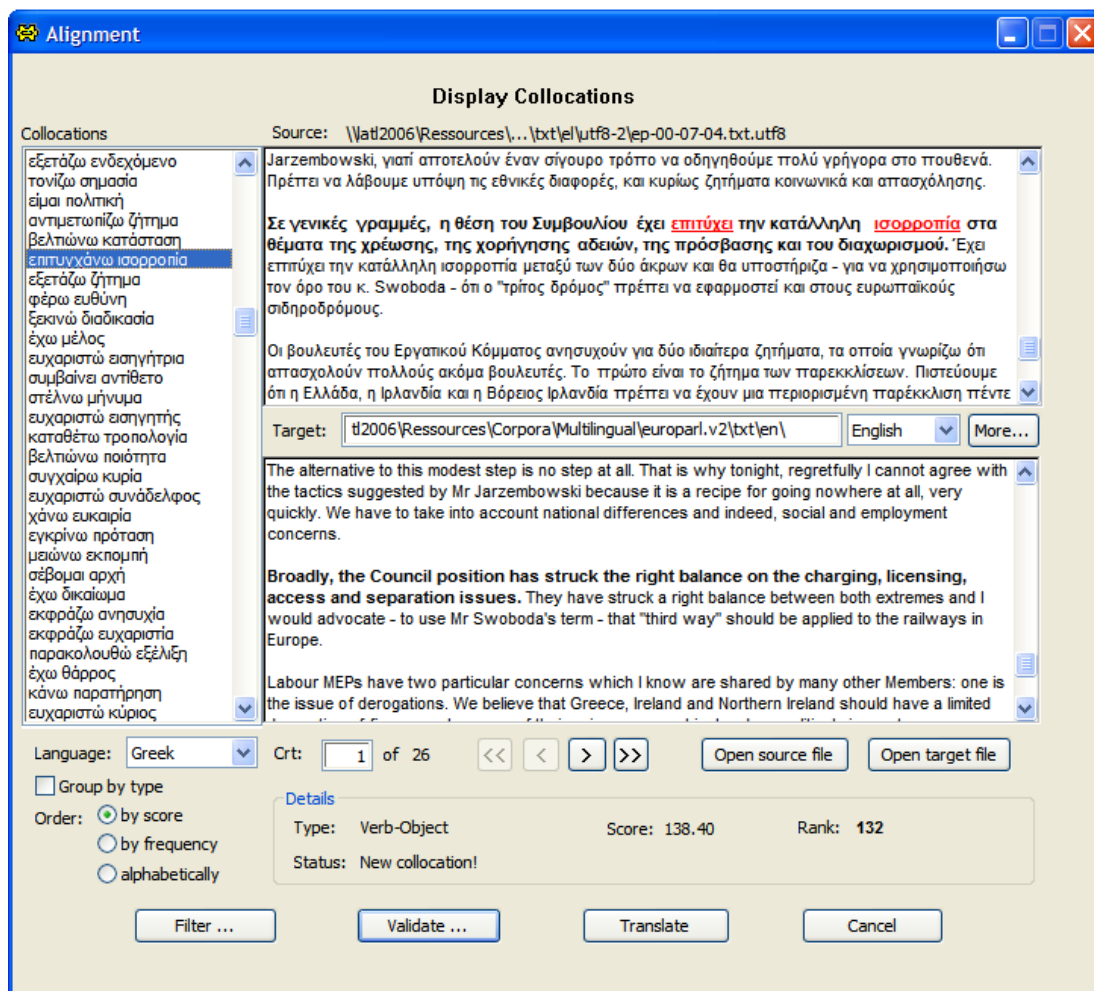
Alignment

Display Collocations

Collocations

εξετάζω ενδεχόμενο
τονίζω σημασία
είμαι πολιτική
αντιμετωπίζω ζήτημα
βελτιώνω κατάσταση
επιτυγχάνω ισορροπία
εξετάζω ζήτημα
φέρω ευθύνη
ξεκινώ διαδικασία
έχω μέλος
ευχαριστώ εισηγήτρια
συμβαίνει αντίθετο
στέλνω μήνυμα
ευχαριστώ εισηγητής
καταθέτω τροπολογία
βελτιώνω ποιότητα
συγχαίρω κυρία
ευχαριστώ συνάδελφος
χάνω ευκαιρία
εγκρίνω πρόταση
μειώνω εκπομπή
σέβομαι αρχή
έχω δικαίωμα
εκφράζω ανησυχία
εκφράζω ευχαριστία
παρακολουθώ εξέλιξη
έχω θάρρος
κάνω παρατήρηση
ευχαριστώ κύριος

Source: \\latl2006\Ressources\...\txt\el\utf8-2\ep-00-07-04.txt.utf8

Jarzembowski, γιατί αποτελούν έναν σίγουρο τρόπο να οδηγηθούμε πολύ γρήγορα στο πουθενά. Πρέπει να λάβουμε υπόψη τις εθνικές διαφορές, και κυρίως ζητήματα κοινωνικά και απασχόλησης.

Σε γενικές γραμμές, η θέση του Συμβουλίου έχει επιτύχει την κατάλληλη ισορροπία στα θέματα της χρέωσης, της χορήγησης αδειών, της πρόσβασης και του διαχωρισμού. Έχει επιτύχει την κατάλληλη ισορροπία μεταξύ των δύο άκρων και θα υποστήριζα - για να χρησιμοποιήσω τον όρο του κ. Swoboda - ότι ο "τρίτος δρόμος" πρέπει να εφαρμοστεί και στους ευρωπαϊκούς σιδηροδρόμους.

Οι βουλευτές του Εργατικού Κόμματος ανησυχούν για δύο ιδιαίτερα ζητήματα, τα οποία γνωρίζω ότι απασχολούν πολλούς ακόμα βουλευτές. Το πρώτο είναι το ζήτημα των παρεκκλίσεων. Πιστεύουμε ότι η Ελλάδα, η Ιρλανδία και η Βόρειος Ιρλανδία πρέπει να έχουν μια περιορισμένη παρέκκλιση πέντε

Target: tl2006\Ressources\Corpora\Multilingual\europarl.v2\txt\en\ English More...

The alternative to this modest step is no step at all. That is why tonight, regretfully I cannot agree with the tactics suggested by Mr Jarzembowski because it is a recipe for going nowhere at all, very quickly. We have to take into account national differences and indeed, social and employment concerns.

Broadly, the Council position has struck the right balance on the charging, licensing, access and separation issues. They have struck a right balance between both extremes and I would advocate - to use Mr Swoboda's term - that "third way" should be applied to the railways in Europe.

Labour MEPs have two particular concerns which I know are shared by many other Members: one is the issue of derogations. We believe that Greece, Ireland and Northern Ireland should have a limited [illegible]

Language: Greek
Group by type
Order: by score
by frequency
alphabetically

Crt: 1 of 26
<< < > >>
Open source file
Open target file

Details
Type: Verb-Object
Score: 138.40
Rank: 132
Status: New collocation!

Filter ...
Validate ...
Translate
Cancel